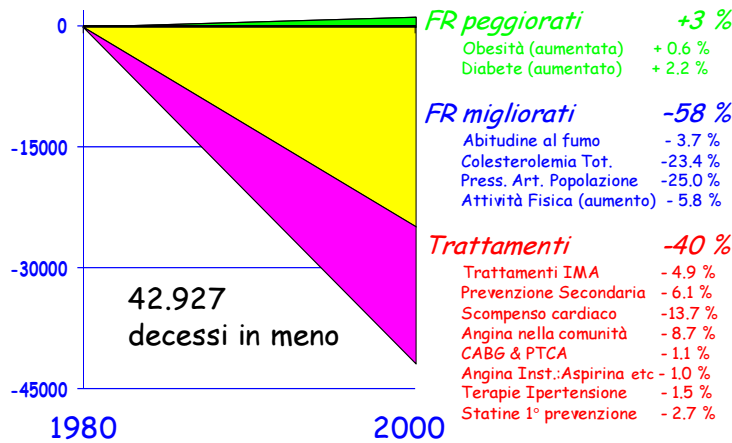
0

-15000

-30000

-45000

1980

2000

42.927
decessi in meno

FR peggiorati +3 %

| | |
|---|---|
| Obesità (aumentata) | + 0.6 % |
| Diabete (aumentato) | + 2.2 % |

FR migliorati -58 %

| | |
|---|---|
| Abitudine al fumo | - 3.7 % |
| Colesterolemia Tot. | -23.4 % |
| Press. Art. Popolazione | -25.0 % |
| Attività Fisica (aumento) | - 5.8 % |

Trattamenti -40 %

| | |
|---|---|
| Trattamenti IMA | - 4.9 % |
| Prevenzione Secondaria | - 6.1 % |
| Scompenso cardiaco | -13.7 % |
| Angina nella comunità | - 8.7 % |
| CABG & PTCA | - 1.1 % |
| Angina Inst.:Aspirina etc | - 1.0 % |
| Terapie Ipertensione | - 1.5 % |
| Statine 1° prevenzione | - 2.7 % |